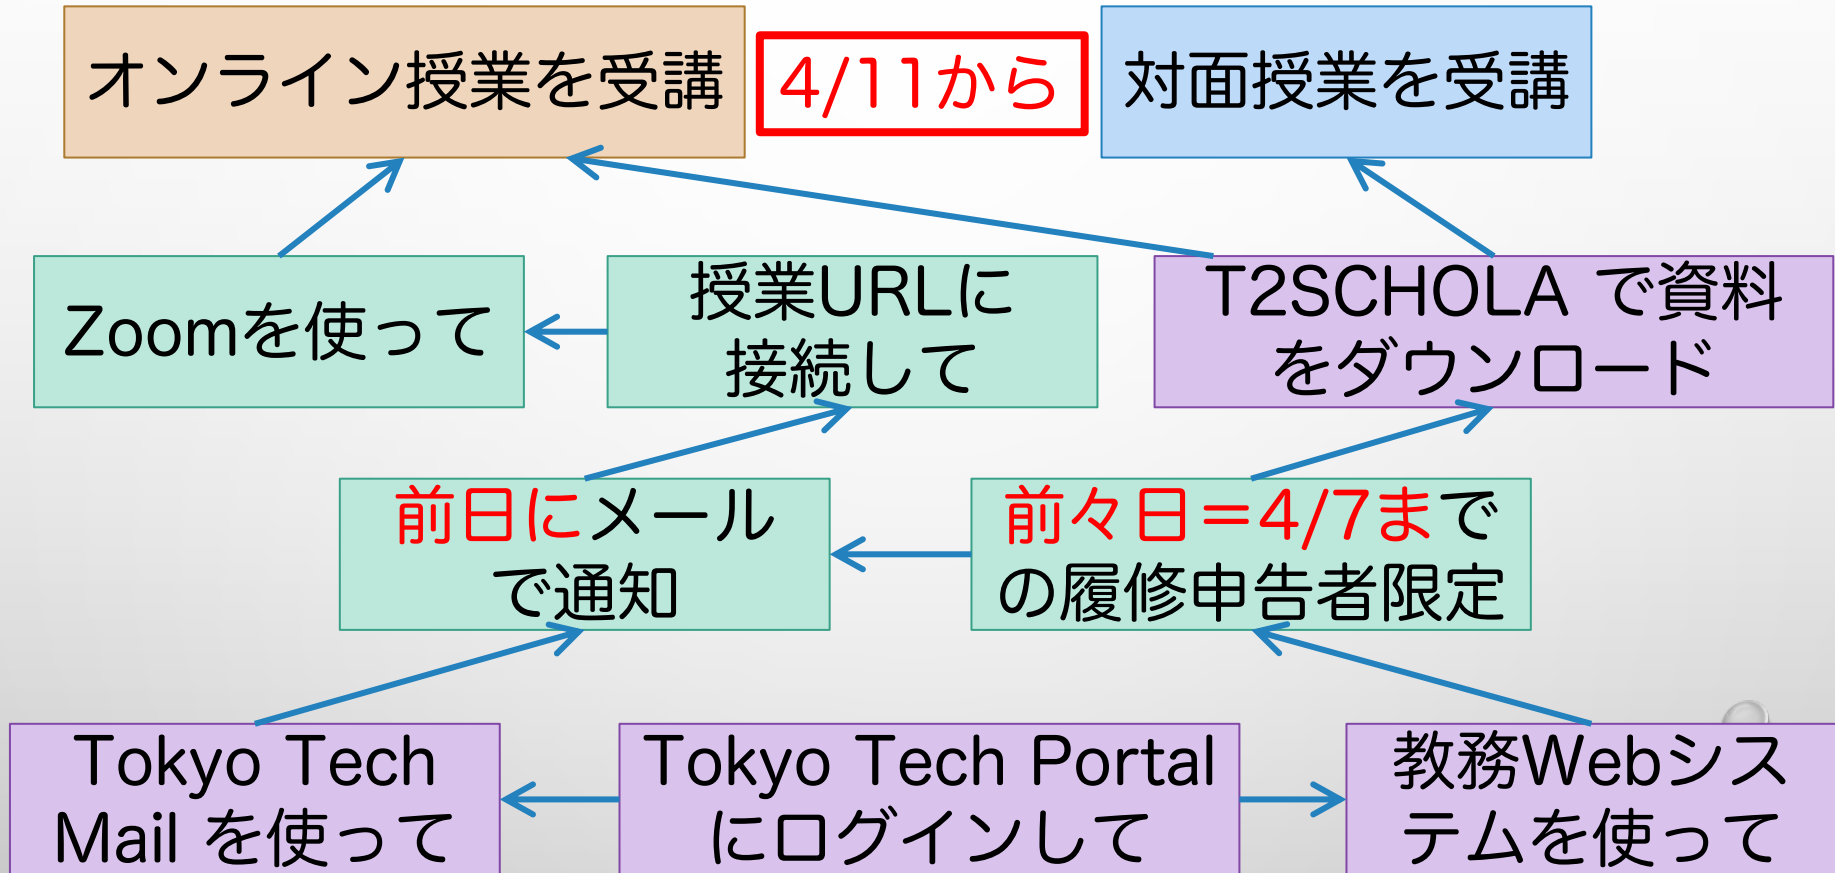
オンライン授業を受講

4/11から

対面授業を受講

Zoomを使って

授業URLに接続して

T2SCHOLA で資料をダウンロード

前日にメールで通知

前々日＝4/7までの履修申告者限定

Tokyo Tech Mail を使って

Tokyo Tech Portalにログインして

教務Webシステムを使って